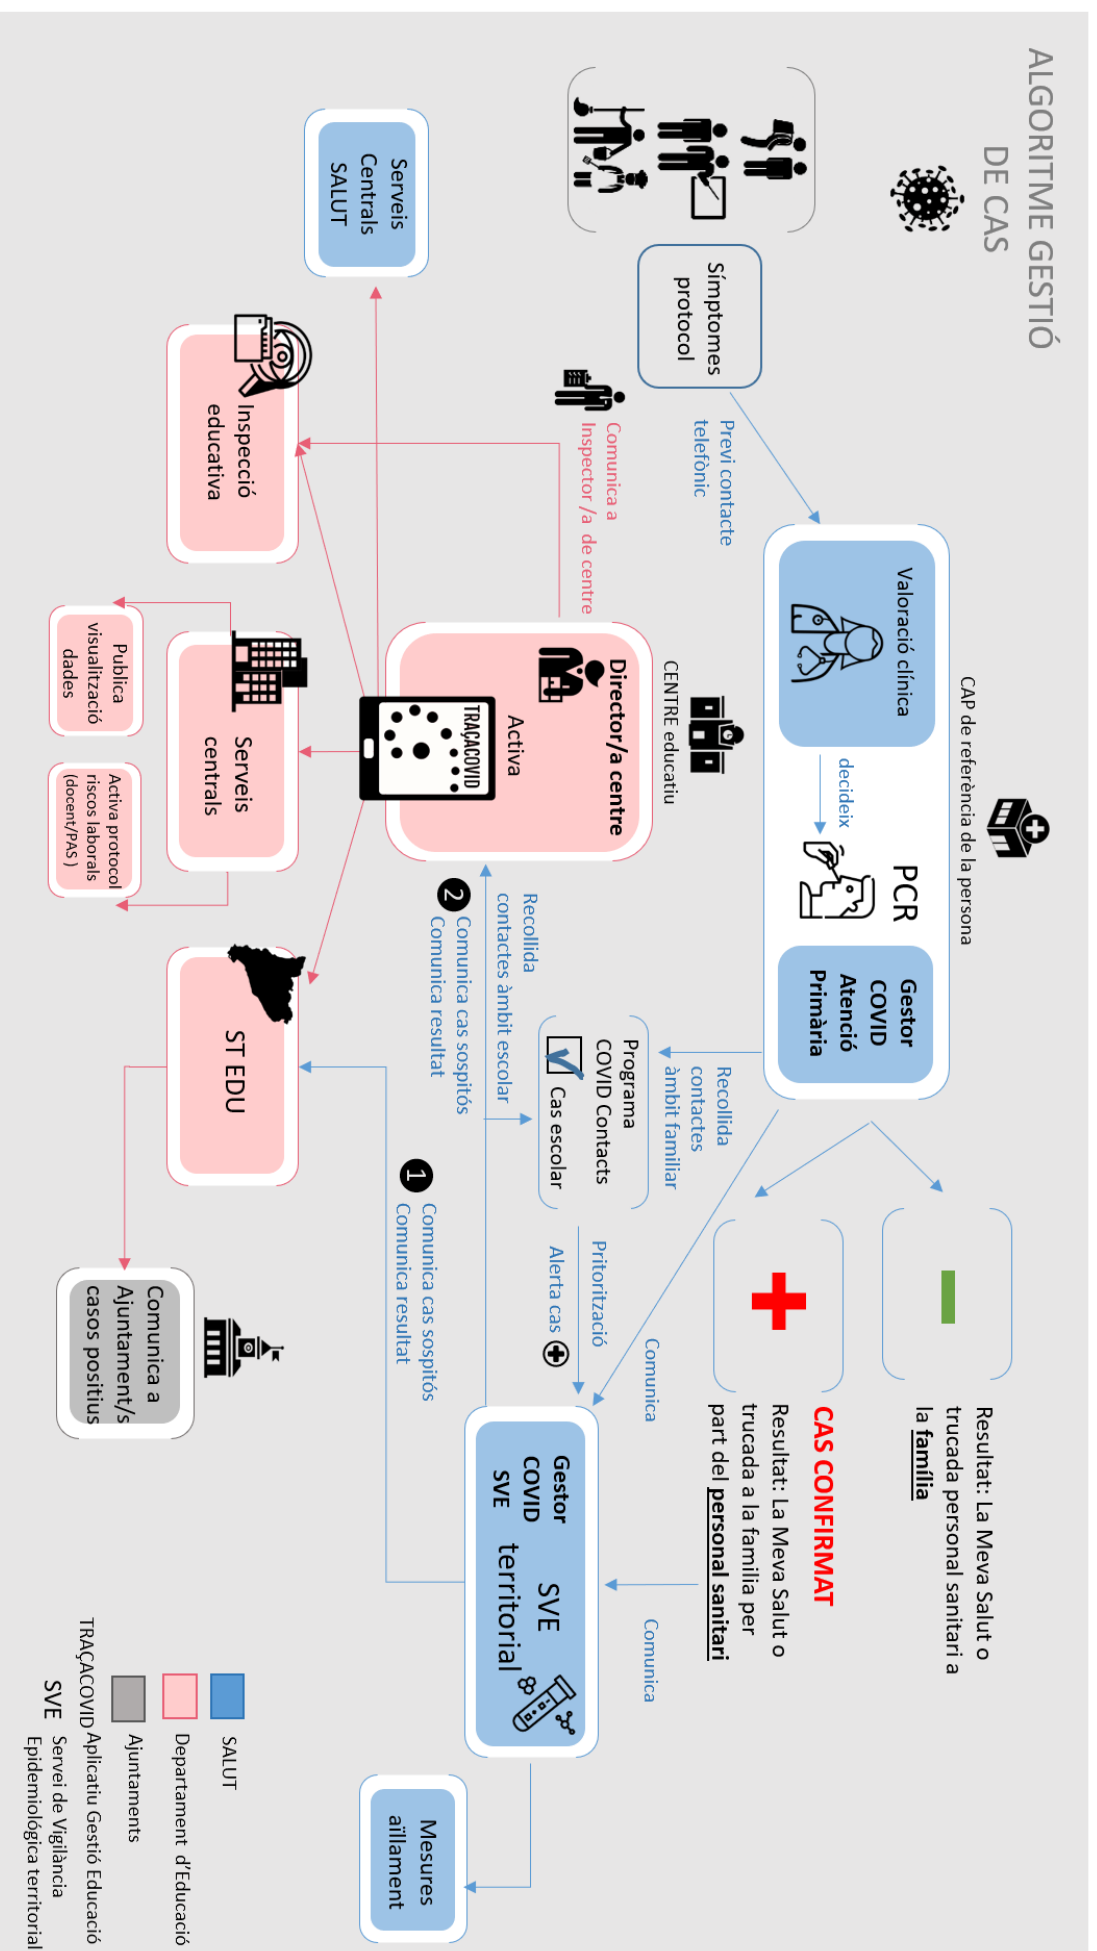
ALGORITME GESTIÓ DE CAS

Símptomes protocol

Previ contacte telefònic

CAP de referència de la persona

Valoració clínica

decideix

PCR

Gestor COVID Atenció Primària

Resultat: La Meva Salut o trucada personal sanitari a la família

CAS CONFIRMAT

Resultat: La Meva Salut o trucada a la família per part del personal sanitari

Comunica

Comunica

Recollida contactes àmbit familiar

Programa COVID Contacts

Cas escolar

Priorització

Alerta cas

Gestor COVID SVE

SVE territorial

Mesures aïllament

CENTRE educatiu

Director/a centre

Activa

TRAÇACOVID

Comunica a Inspector /a de centre

Recollida contactes àmbit escolar

2 Comunica cas sospitós
Comunica resultat

1 Comunica cas sospitós
Comunica resultat

Serveis Centrals SALUT

Inspecció educativa

Serveis centrals

Publica visualització dades

Activa protocol riscos laborals (docent/PAS )

ST EDU

Comunica a Ajuntament/s casos positius

SALUT

Departament d'Educació

Ajuntaments

TRAÇACOVID Aplicatiu Gestió Educació

SVE Servei de Vigilància Epidemiològica territorial